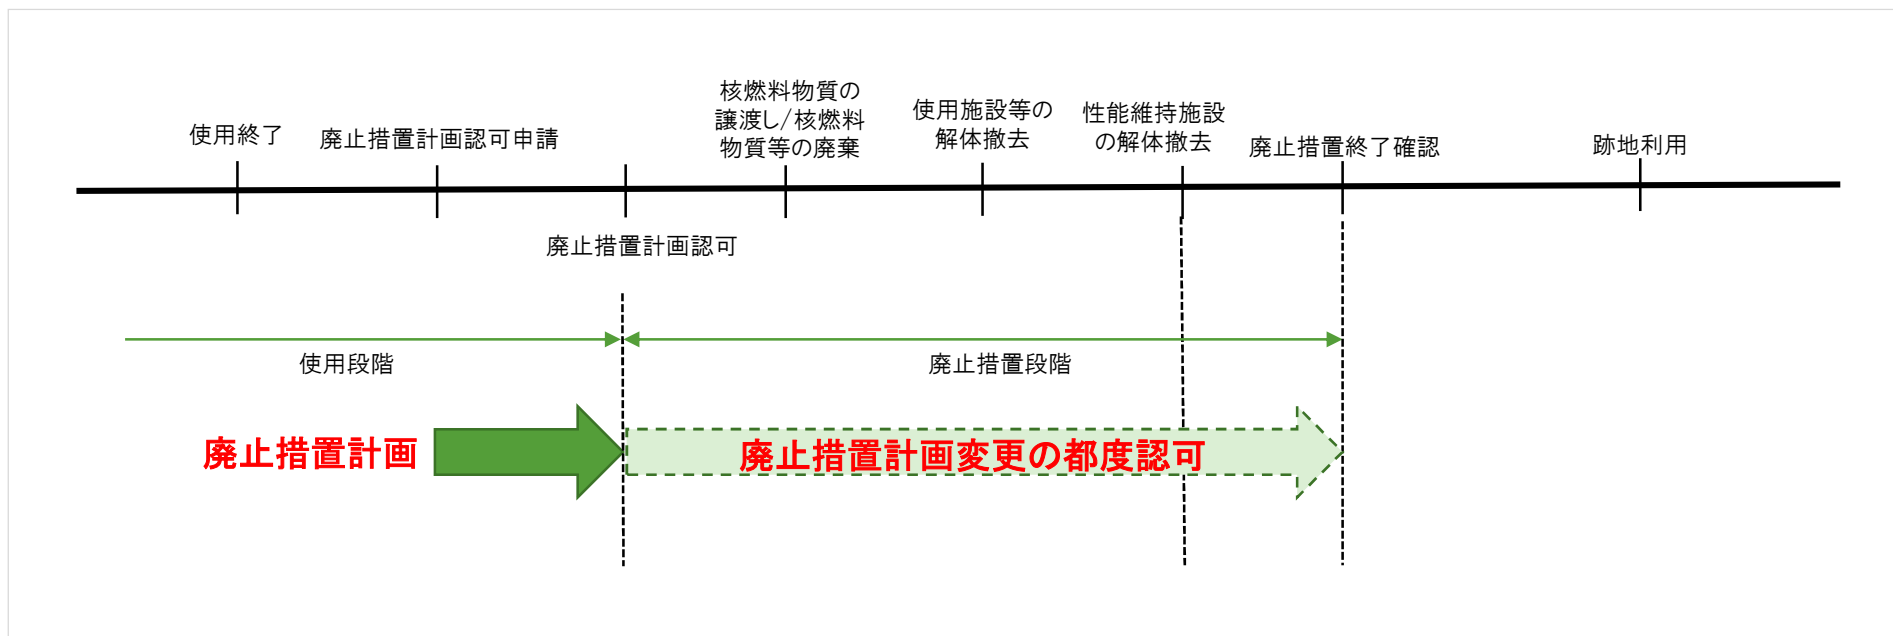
使用終了

廃止措置計画認可申請

核燃料物質の譲渡し/核燃料物質等の廃棄

使用施設等の解体撤去

性能維持施設の解体撤去

廃止措置終了確認

跡地利用

廃止措置計画認可

使用段階

廃止措置段階

廃止措置計画

廃止措置計画変更の都度認可